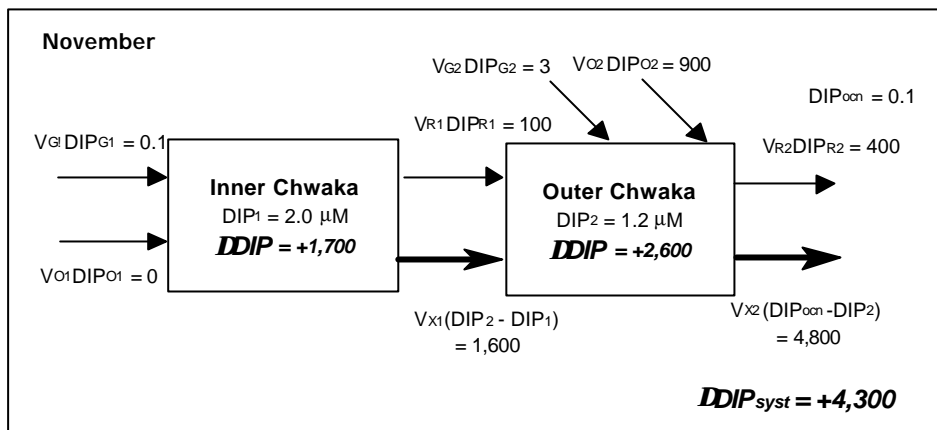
November

$V_{G1}DIP_{G1} = 0.1$

$V_{O1}DIP_{O1} = 0$

Inner Chwaka
$DIP_1 = 2.0\ \mu M$
DDIP = +1,700

$V_{R1}DIP_{R1} = 100$

$V_{X1}(DIP_2 - DIP_1)$
= 1,600

$V_{G2}DIP_{G2} = 3$

$V_{O2}DIP_{O2} = 900$

Outer Chwaka
$DIP_2 = 1.2\ \mu M$
DDIP = +2,600

$DIP_{ocn} = 0.1$

$V_{R2}DIP_{R2} = 400$

$V_{X2}(DIP_{ocn} - DIP_2)$
= 4,800

$DDIP_{syst} = +4,300$